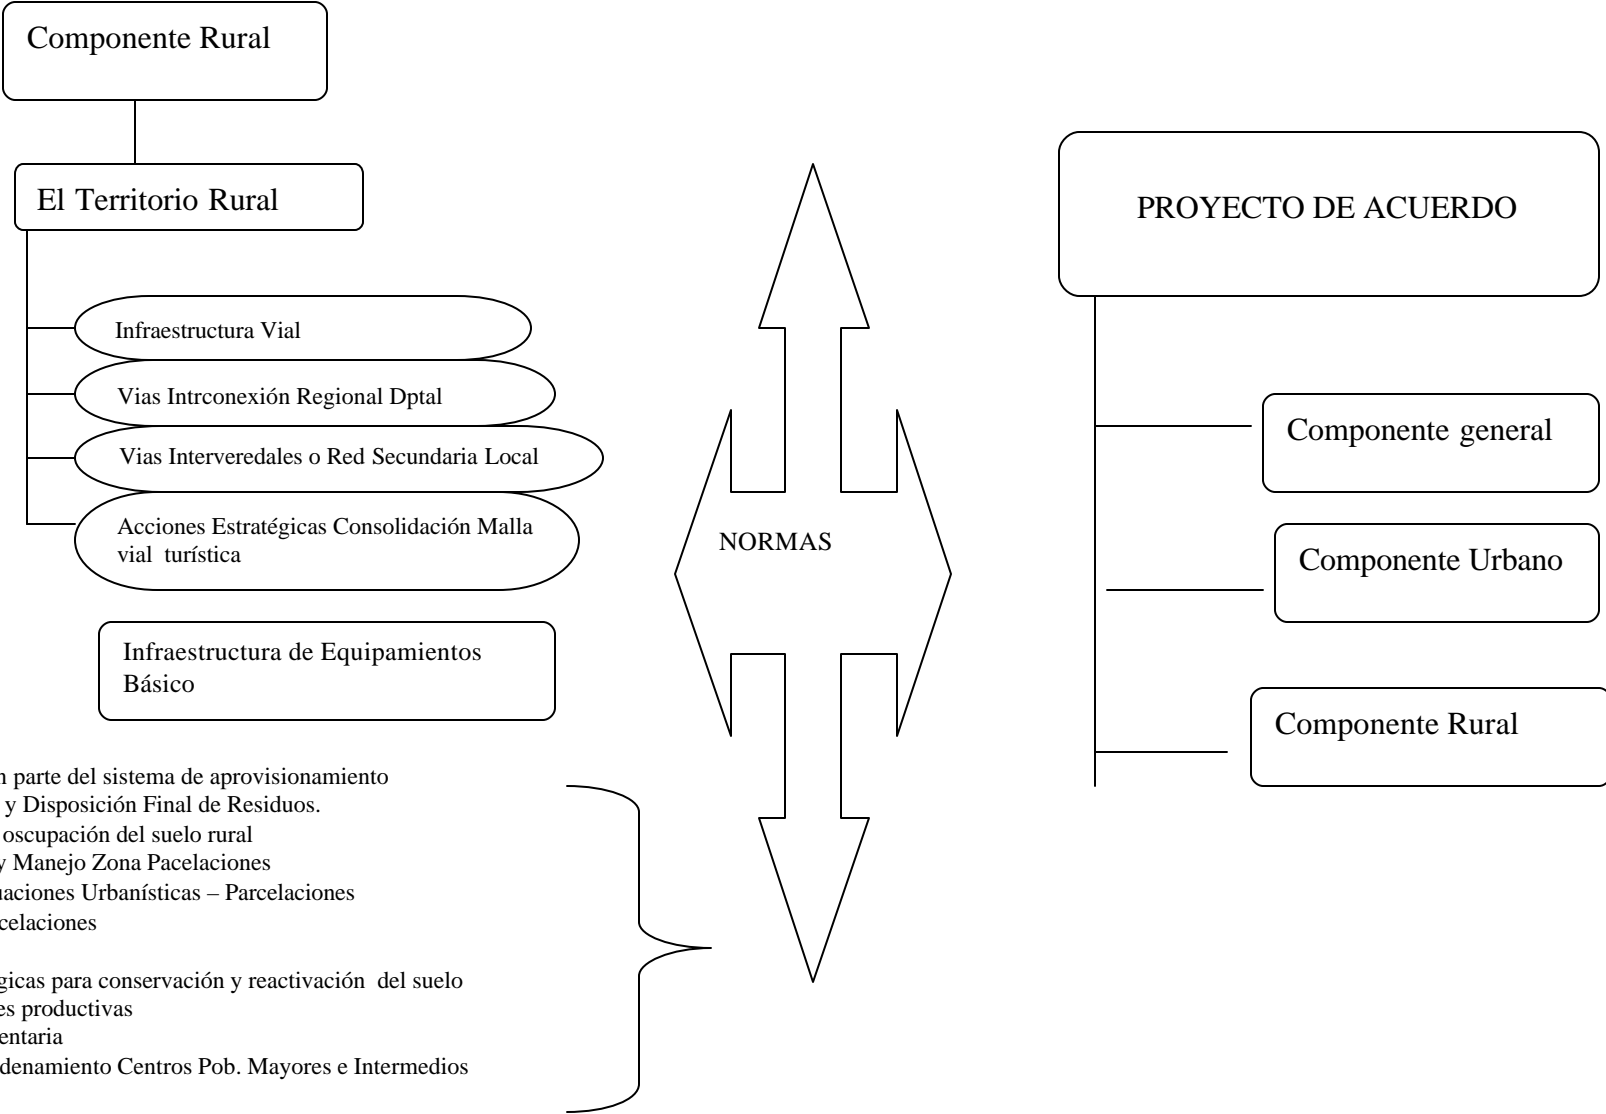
Componente Rural

El Territorio Rural

Infraestructura Vial

Vias Intrconexión Regional Dptal

Vias Interveredales o Red Secundaria Local

Acciones Estratégicas Consolidación Malla vial turística

Infraestructura de Equipamientos Básico

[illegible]n parte del sistema de aprovisionamiento
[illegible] y Disposición Final de Residuos.
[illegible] oscupación del suelo rural
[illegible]y Manejo Zona Pacelaciones
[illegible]uaciones Urbanísticas – Parcelaciones
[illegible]celaciones

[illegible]gicas para conservación y reactivación del suelo
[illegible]es productivas
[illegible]entaria
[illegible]denamiento Centros Pob. Mayores e Intermedios

NORMAS

PROYECTO DE ACUERDO

Componente general

Componente Urbano

Componente Rural